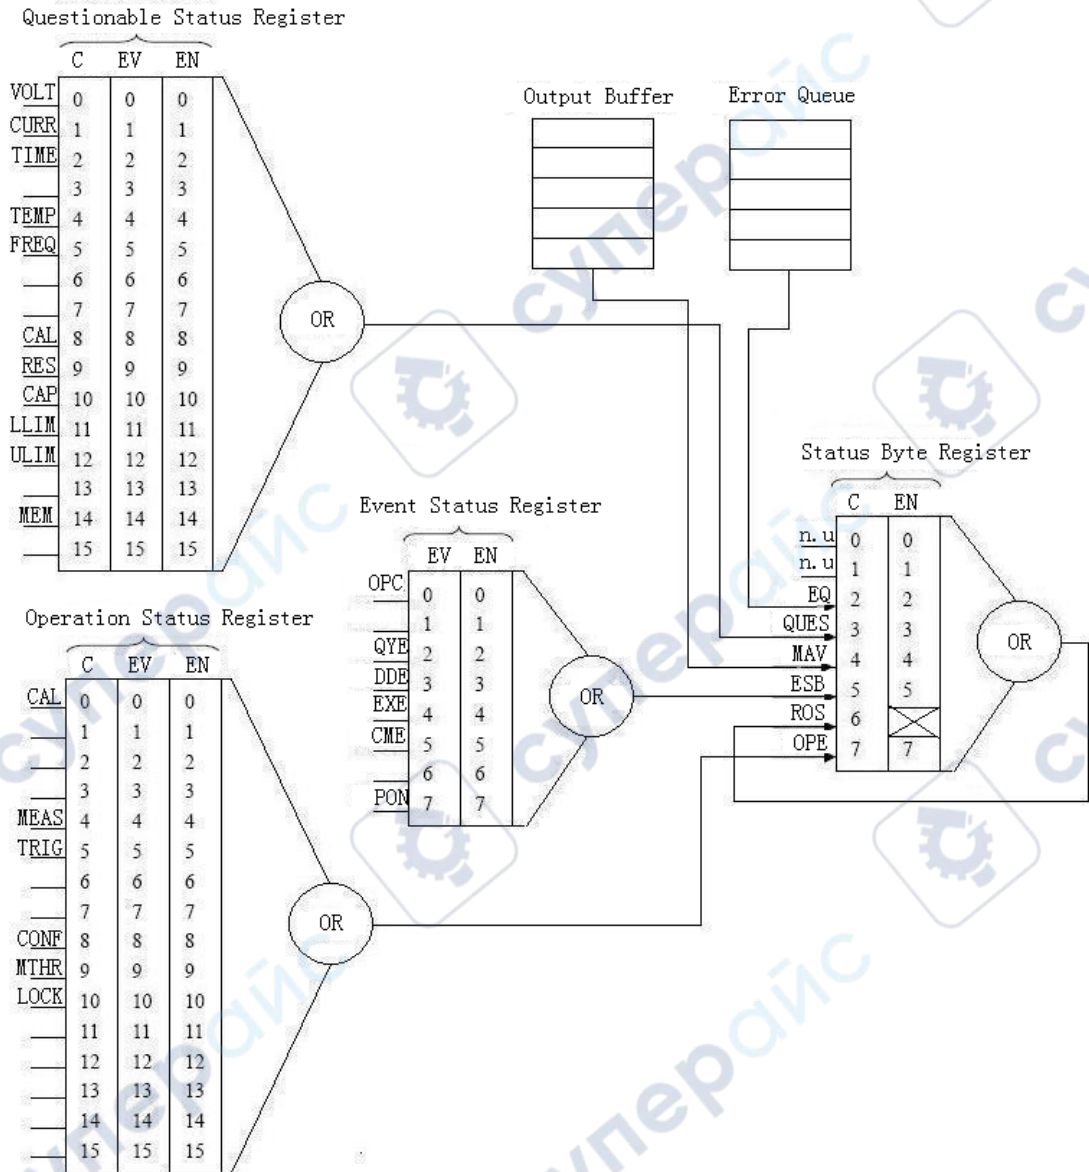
Questionable Status Register

| | C | EV | EN |
|---|---|---|---|
| VOLT | 0 | 0 | 0 |
| CURR | 1 | 1 | 1 |
| TIME | 2 | 2 | 2 |
| | 3 | 3 | 3 |
| TEMP | 4 | 4 | 4 |
| FREQ | 5 | 5 | 5 |
| | 6 | 6 | 6 |
| | 7 | 7 | 7 |
| CAL | 8 | 8 | 8 |
| RES | 9 | 9 | 9 |
| CAP | 10 | 10 | 10 |
| LLIM | 11 | 11 | 11 |
| ULIM | 12 | 12 | 12 |
| | 13 | 13 | 13 |
| MEM | 14 | 14 | 14 |
| | 15 | 15 | 15 |

OR

Output Buffer

Error Queue

Status Byte Register

| | C | EN |
|---|---|---|
| n.u | 0 | 0 |
| n.u | 1 | 1 |
| EQ | 2 | 2 |
| QUES | 3 | 3 |
| MAV | 4 | 4 |
| ESB | 5 | 5 |
| ROS | 6 | |
| OPE | 7 | 7 |

OR

Event Status Register

| | EV | EN |
|---|---|---|
| OPC | 0 | 0 |
| | 1 | 1 |
| QYE | 2 | 2 |
| DDE | 3 | 3 |
| EXE | 4 | 4 |
| CME | 5 | 5 |
| | 6 | 6 |
| PON | 7 | 7 |

OR

Operation Status Register

| | C | EV | EN |
|---|---|---|---|
| CAL | 0 | 0 | 0 |
| | 1 | 1 | 1 |
| | 2 | 2 | 2 |
| | 3 | 3 | 3 |
| MEAS | 4 | 4 | 4 |
| TRIG | 5 | 5 | 5 |
| | 6 | 6 | 6 |
| | 7 | 7 | 7 |
| CONF | 8 | 8 | 8 |
| MTHR | 9 | 9 | 9 |
| LOCK | 10 | 10 | 10 |
| | 11 | 11 | 11 |
| | 12 | 12 | 12 |
| | 13 | 13 | 13 |
| | 14 | 14 | 14 |
| | 15 | 15 | 15 |

OR